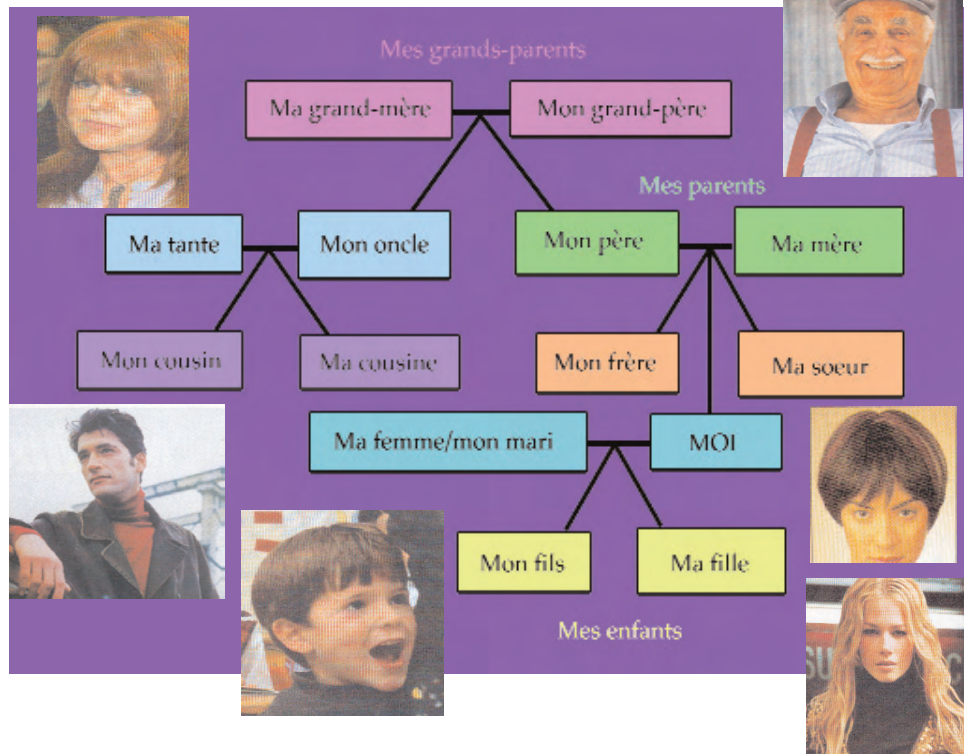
Mes grands-parents

Ma grand-mère

Mon grand-père

Mes parents

Ma tante

Mon oncle

Mon père

Ma mère

Mon cousin

Ma cousine

Mon frère

Ma soeur

Ma femme/mon mari

MOI

Mon fils

Ma fille

Mes enfants

SU